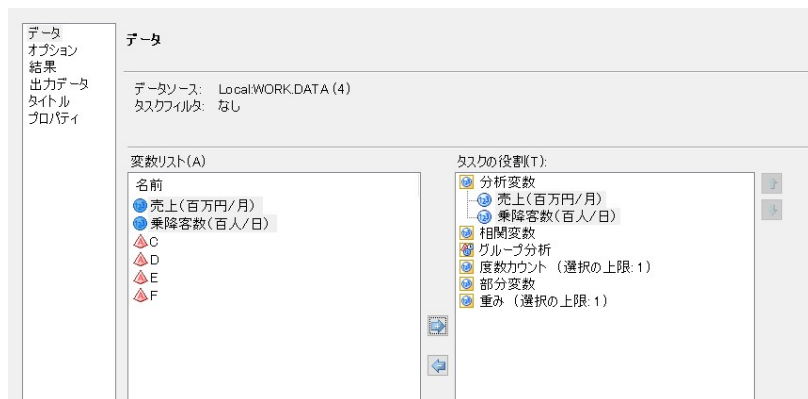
データ
オプション
結果
出力データ
タイトル
プロパティ

データ

データソース: Local:WORK.DATA (4)
タスクフィルタ: なし

変数リスト(A)

名前
売上(百万円/月)
乗降客数(百人/日)
C
D
E
F

タスクの役割(T):

分析変数
売上(百万円/月)
乗降客数(百人/日)
相関変数
グループ分析
度数カウント (選択の上限: 1)
部分変数
重み (選択の上限: 1)